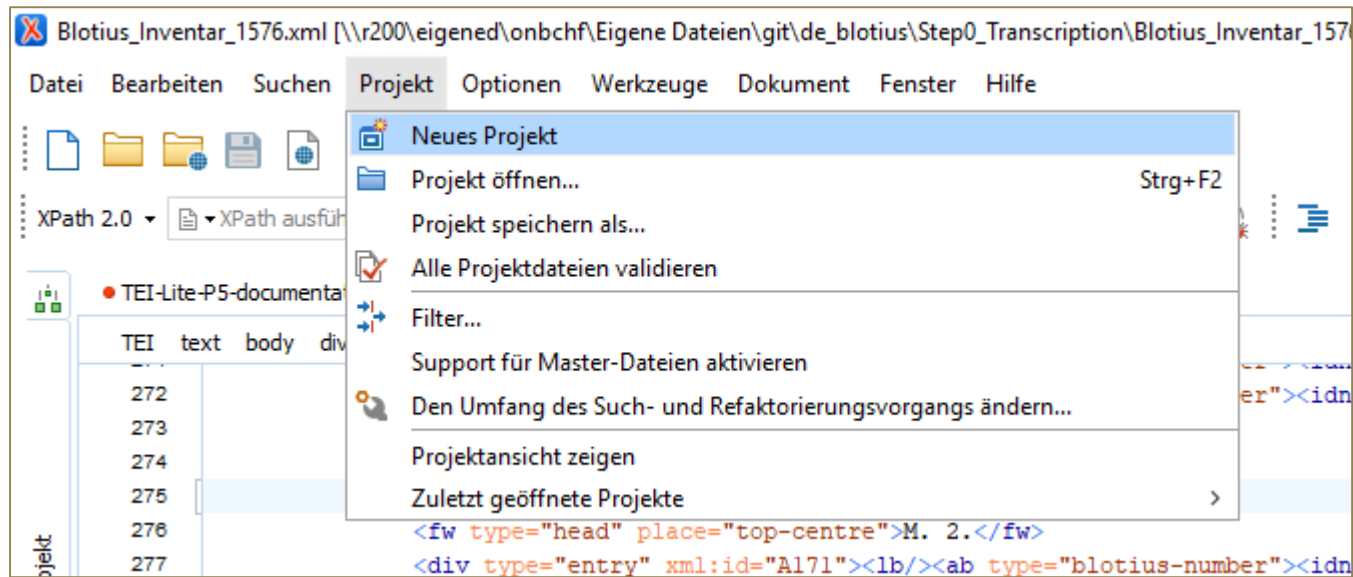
Blotius_Inventar_1576.xml [\\r200\eigened\onbchf\Eigene Dateien\git\de_blotius\Step0_Transcription\Blotius_Inventar_157

Datei Bearbeiten Suchen Projekt Optionen Werkzeuge Dokument Fenster Hilfe

XPath 2.0 XPath ausfüh

TEI-Lite-P5-documentat

TEI text body div

Neues Projekt
Projekt öffnen... Strg+F2
Projekt speichern als...
Alle Projektdateien validieren
Filter...
Support für Master-Dateien aktivieren
Den Umfang des Such- und Refaktorierungsvorgangs ändern...
Projektansicht zeigen
Zuletzt geöffnete Projekte

272 ber"><idn
273
274
275
276 <fw type="head" place="top-centre">M. 2.</fw>
277 <div type="entry" xml:id="A171"><lb/><ab type="blotius-number"><idn

ojekt